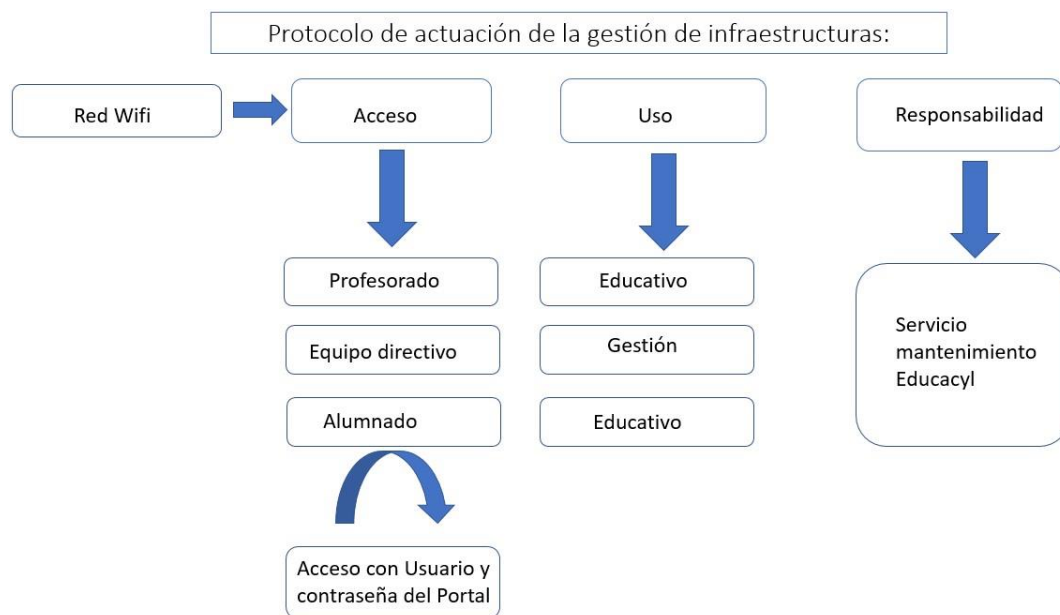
Protocolo de actuación de la gestión de infraestructuras:

Red Wifi

Acceso

Profesorado

Equipo directivo

Alumnado

Acceso con Usuario y contraseña del Portal

Uso

Educativo

Gestión

Educativo

Responsabilidad

Servicio mantenimiento Educacyl